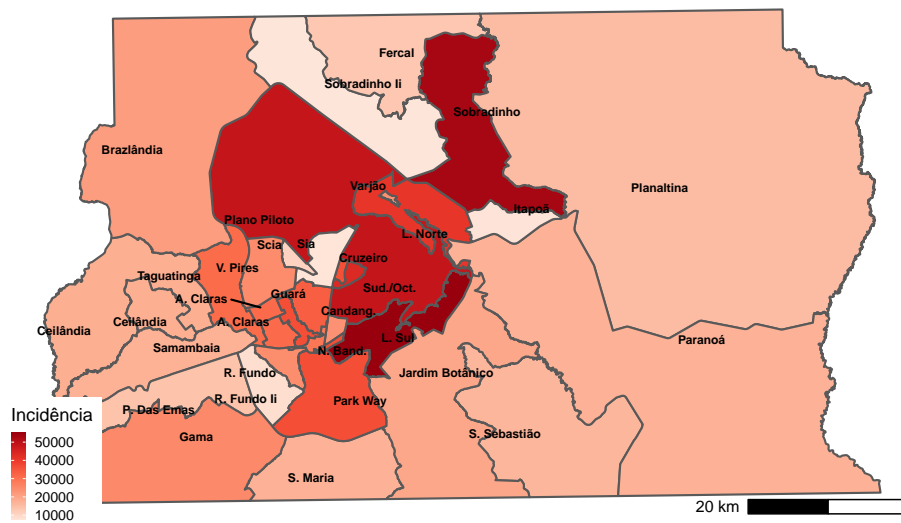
Fercal
Sobradinho Ii
Sobradinho
Brazlândia
Planaltina
Varjão
Itapoã
Plano Piloto
L. Norte
Scia
Sia
Cruzeiro
V. Pires
Taguatinga
Sud./Oct.
A. Claras
Guará
Ceilândia
Ceilândia
A. Claras
Candang.
L. Sul
Paranoá
Samambaia
N. Band.
R. Fundo
Jardim Botânico
Incidência
P. Das Emas
R. Fundo Ii
Park Way
50000
40000
Gama
S. Sebastião
30000
20000
S. Maria
10000
20 km